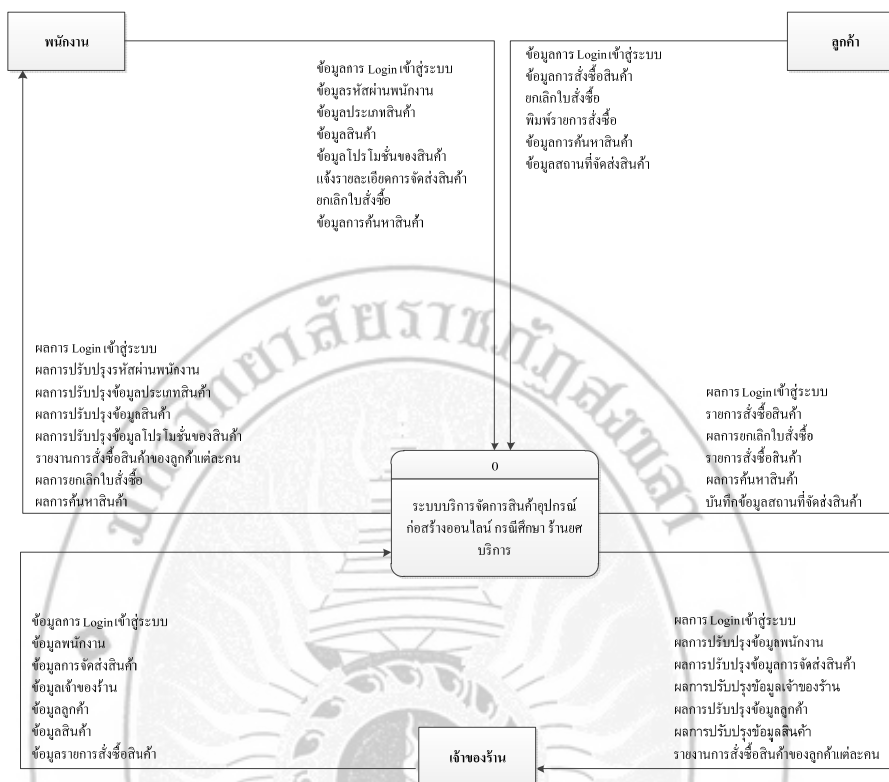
พนักงาน

ลูกค้า

ข้อมูลการ Login เข้าสู่ระบบ
ข้อมูลรหัสผ่านพนักงาน
ข้อมูลประเภทสินค้า
ข้อมูลสินค้า
ข้อมูลโปรโมชั่นของสินค้า
แจ้งรายละเอียดการจัดส่งสินค้า
ยกเลิกใบสั่งซื้อ
ข้อมูลการค้นหาสินค้า

ข้อมูลการ Login เข้าสู่ระบบ
ข้อมูลการสั่งซื้อสินค้า
ยกเลิกใบสั่งซื้อ
พิมพ์รายการสั่งซื้อ
ข้อมูลการค้นหาสินค้า
ข้อมูลสถานที่จัดส่งสินค้า

ผลการ Login เข้าสู่ระบบ
ผลการปรับปรุงรหัสผ่านพนักงาน
ผลการปรับปรุงข้อมูลประเภทสินค้า
ผลการปรับปรุงข้อมูลสินค้า
ผลการปรับปรุงข้อมูลโปรโมชั่นของสินค้า
รายงานการสั่งซื้อสินค้าของลูกค้าแต่ละคน
ผลการยกเลิกใบสั่งซื้อ
ผลการค้นหาสินค้า

ผลการ Login เข้าสู่ระบบ
รายการสั่งซื้อสินค้า
ผลการยกเลิกใบสั่งซื้อ
รายการสั่งซื้อสินค้า
ผลการค้นหาสินค้า
บันทึกข้อมูลสถานที่จัดส่งสินค้า

0

ระบบบริการจัดการสินค้าอุปกรณ์ก่อสร้างออนไลน์ กรณีศึกษา ร้านยศบริการ

ข้อมูลการ Login เข้าสู่ระบบ
ข้อมูลพนักงาน
ข้อมูลการจัดส่งสินค้า
ข้อมูลเจ้าของร้าน
ข้อมูลลูกค้า
ข้อมูลสินค้า
ข้อมูลรายการสั่งซื้อสินค้า

ผลการ Login เข้าสู่ระบบ
ผลการปรับปรุงข้อมูลพนักงาน
ผลการปรับปรุงข้อมูลการจัดส่งสินค้า
ผลการปรับปรุงข้อมูลเจ้าของร้าน
ผลการปรับปรุงข้อมูลลูกค้า
ผลการปรับปรุงข้อมูลสินค้า
รายงานการสั่งซื้อสินค้าของลูกค้าแต่ละคน

เจ้าของร้าน